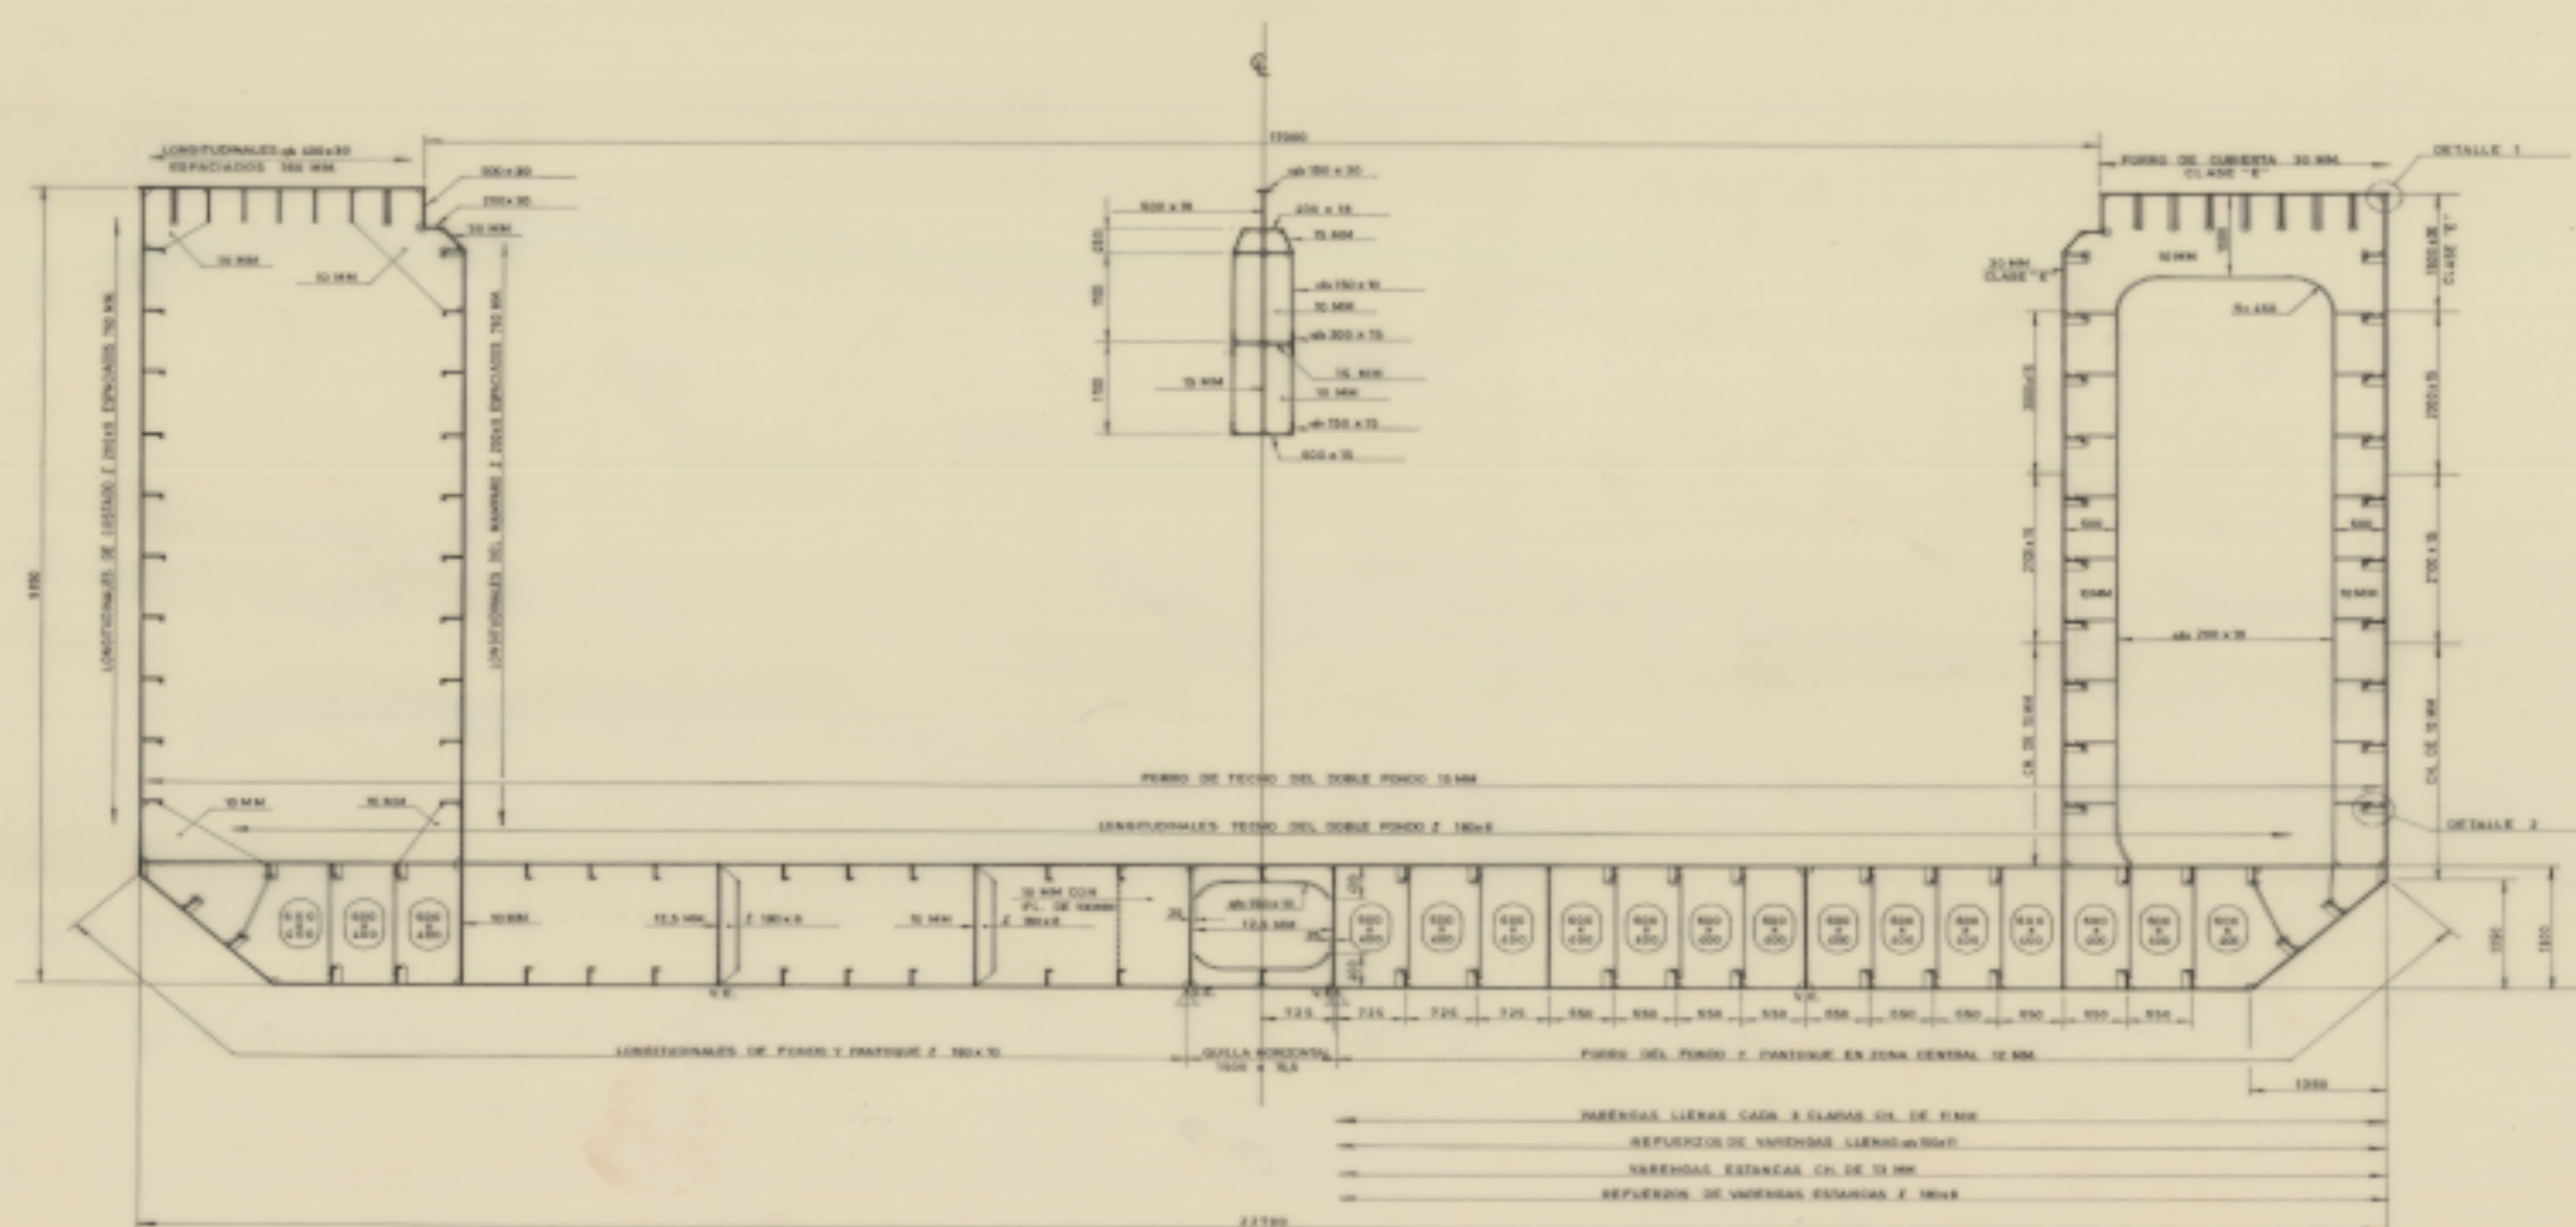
LONGITUDINALES olb 420 x 30
ESPACIADOS 744 MM

500 x 30
250 x 30
30 MM
10 MM
10 MM

17000

FORRO DE CUBIERTA 30 MM
CLASE "E"

DETALLE 1

olb 180 x 30
500 x 16
200 x 16
15 MM
olb 150 x 10
10 MM
olb 300 x 13
15 MM
15 MM
10 MM
olb 150 x 13
500 x 15

LONGITUDINALES DE COSTADO Z 250 x 9 ESPACIADOS 750 MM.
LONGITUDINALES DEL MAMPARO Z 250 x 9 ESPACIADOS 750 MM.

20 MM
CLASE "E"
10 MM
Rx 450
CLASE "E"
500
500
10 MM
10 MM
olb 200 x 11
CH. DE 10 MM
CH. DE 10 MM

FORRO DE TECHO DEL DOBLE FONDO 13 MM
LONGITUDINALES TECHO DEL DOBLE FONDO Z 180 x 8
10 MM
10 MM

DETALLE 2

10 MM
12,5 MM
Z 180 x 8
10 MM
10 MM CON
PL. DE 160
Z 180 x 8
olb 150 x 10
12,5 MM

600 x 400

725 725 725 725 650 650 650 650 650 650 650 650 650 650

LONGITUDINALES DE FONDO Y PANTOQUE Z 180 x 10
QUILLA HORIZONTAL
1500 x 15,5
FORRO DEL FONDO Y PANTOQUE EN ZONA CENTRAL 12 MM.

1350

VARENGAS LLENAS CADA 3 CLARAS CH. DE 11 MM
REFUERZOS DE VARENGAS LLENAS olb 150 x 11
VARENGAS ESTANCAS CH. DE 13 MM
REFUERZOS DE VARENGAS ESTANCAS Z 180 x 8

22700